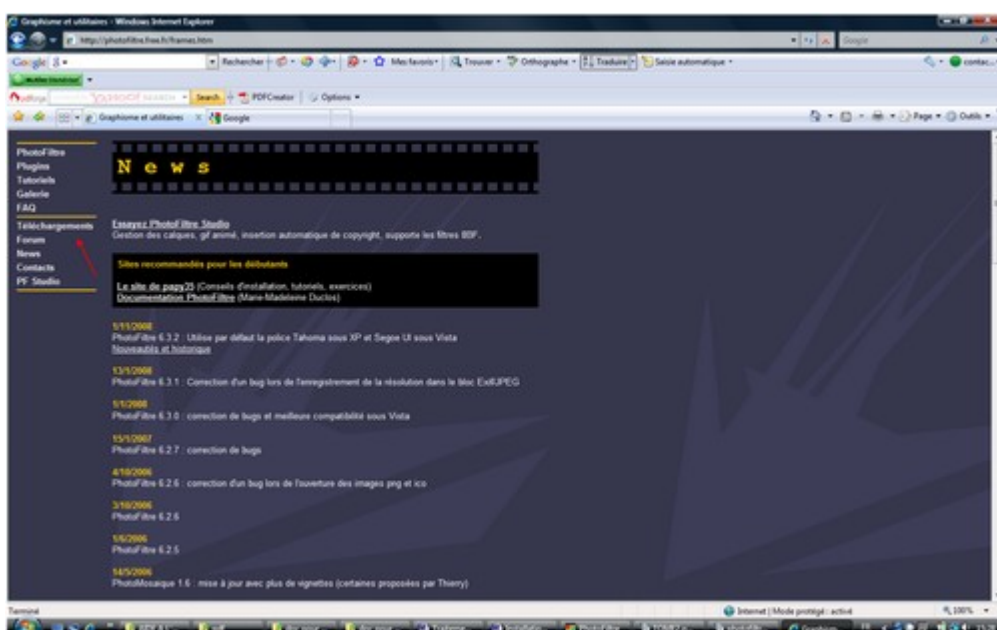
Graphisme et utilitaires - Windows Internet Explorer

http://photofiltre.free.fr/frames.htm

Google

Rechercher · Mes favoris · Trouver · Orthographe · Traduire · Saisie automatique ·

Search · PDFCreator · Options ·

Graphisme et utilitaires · Google

Page · Outils ·

PhotoFiltre
Plugins
Tutoriels
Galerie
FAQ
Téléchargements
Forum
News
Contacts
PF Studio

N e w s

Essayez PhotoFiltre Studio
Gestion des calques, gif animé, insertion automatique de copyright, supporte les filtres 8BF.

Sites recommandés pour les débutants

Le site de papy35 (Conseils d'installation, tutoriels, exercices)
Documentation PhotoFiltre (Marie-Madeleine Ductos)

5/11/2008
PhotoFiltre 6.3.2 : Utilise par défaut la police Tahoma sous XP et Segoe UI sous Vista
Nouveautés et historique

13/1/2008
PhotoFiltre 6.3.1 : Correction d'un bug lors de l'enregistrement de la résolution dans le bloc Exif/JPEG

5/1/2008
PhotoFiltre 6.3.0 : correction de bugs et meilleure compatibilité sous Vista

15/1/2007
PhotoFiltre 6.2.7 : correction de bugs

4/10/2006
PhotoFiltre 6.2.6 : correction d'un bug lors de l'ouverture des images png et ico

3/10/2006
PhotoFiltre 6.2.6

1/6/2006
PhotoFiltre 6.2.5

14/5/2006
PhotoMosaique 1.6 : mise à jour avec plus de vignettes (certaines proposées par Thierry)

Terminé

Internet | Mode protégé : activé

100%